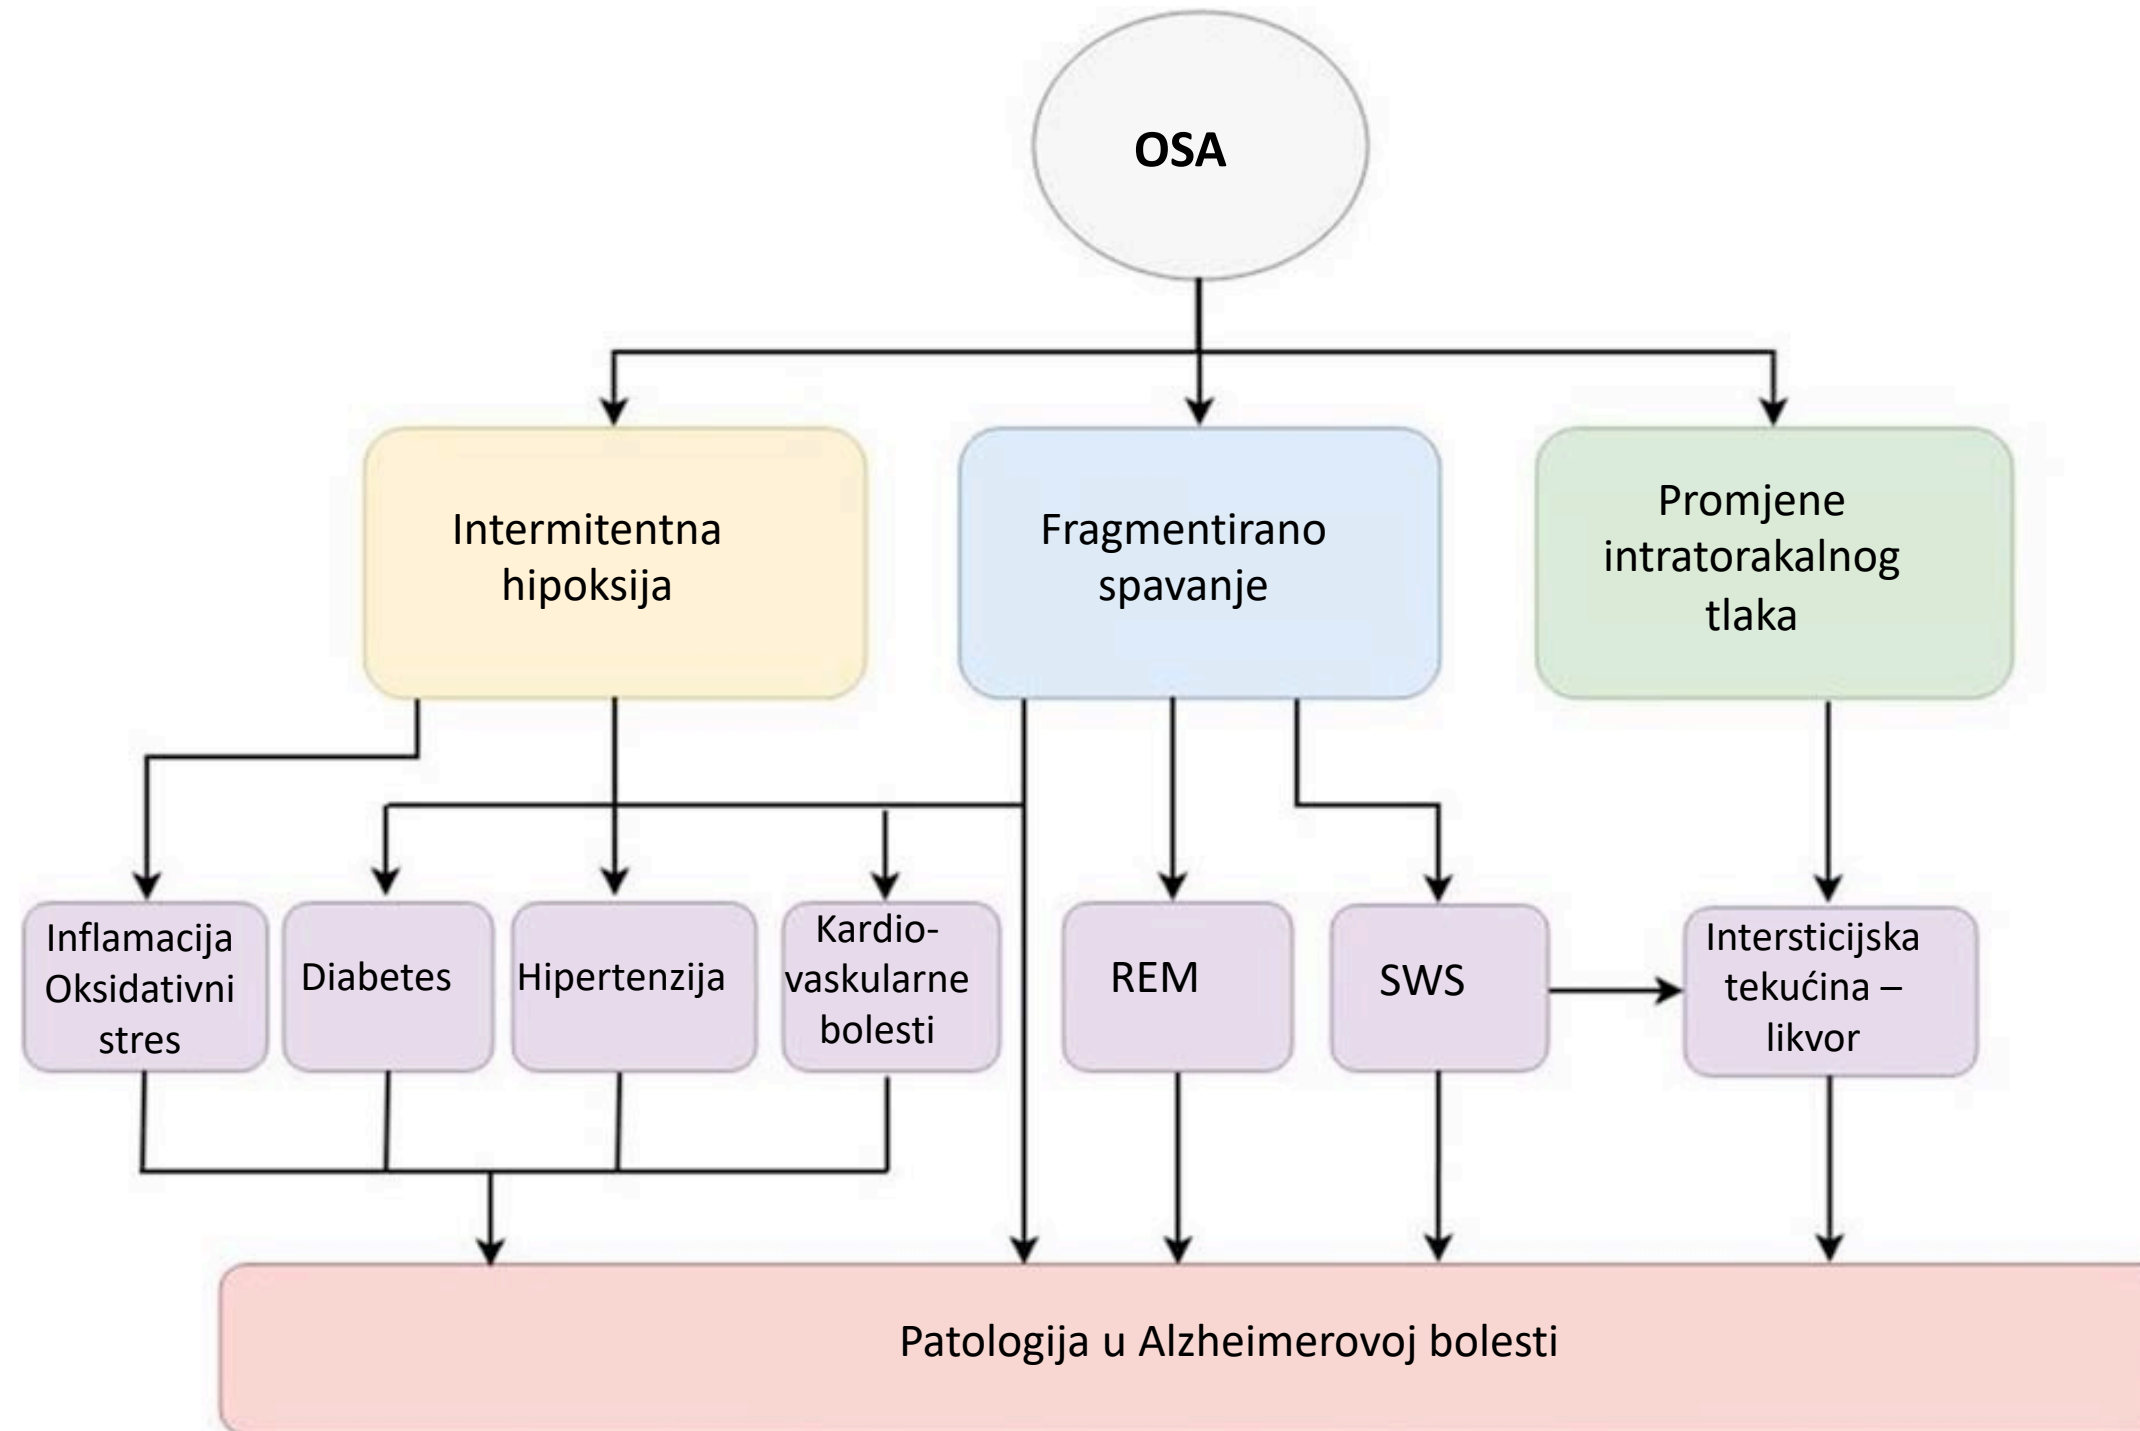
OSA

Intermitentna hipoksija

Fragmentirano spavanje

Promjene intratorakalnog tlaka

Inflamacija Oksidativni stres

Diabetes

Hipertenzija

Kardiovaskularne bolesti

REM

SWS

Intersticijska tekućina – likvor

Patologija u Alzheimerovoj bolesti